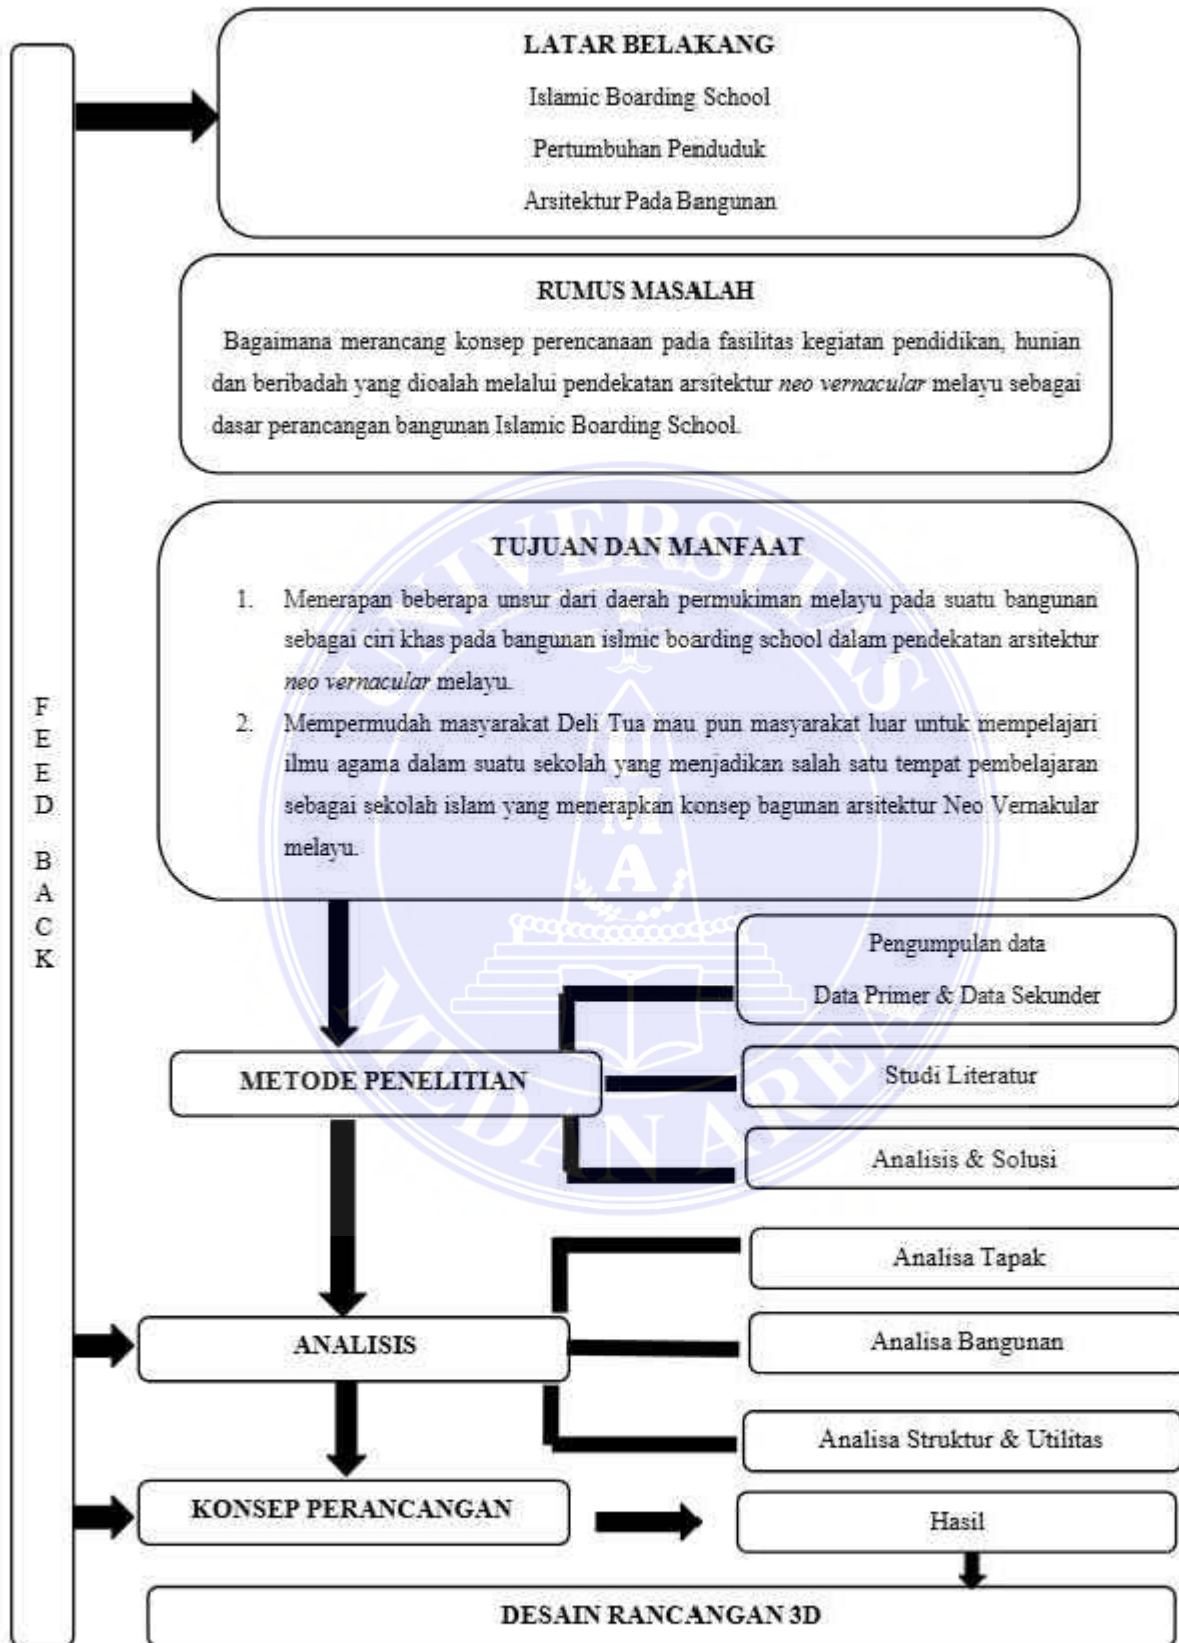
FEED BACK

LATAR BELAKANG

Islamic Boarding School

Pertumbuhan Penduduk

Arsitektur Pada Bangunan

RUMUS MASALAH

Bagaimana merancang konsep perencanaan pada fasilitas kegiatan pendidikan, hunian dan beribadah yang dioalah melalui pendekatan arsitektur *neo vernacular* melayu sebagai dasar perancangan bangunan Islamic Boarding School.

TUJUAN DAN MANFAAT

1. Menerapan beberapa unsur dari daerah permukiman melayu pada suatu bangunan sebagai ciri khas pada bangunan islmic boarding school dalam pendekatan arsitektur *neo vernacular* melayu.

2. Mempermudah masyarakat Deli Tua mau pun masyarakat luar untuk mempelajari ilmu agama dalam suatu sekolah yang menjadikan salah satu tempat pembelajaran sebagai sekolah islam yang menerapkan konsep bagunan arsitektur Neo Vernakular melayu.

Pengumpulan data

Data Primer & Data Sekunder

METODE PENELITIAN

Studi Literatur

Analisis & Solusi

Analisa Tapak

ANALISIS

Analisa Bangunan

Analisa Struktur & Utilitas

KONSEP PERANCANGAN

Hasil

DESAIN RANCANGAN 3D

UNIVERSITAS MEDAN AREA